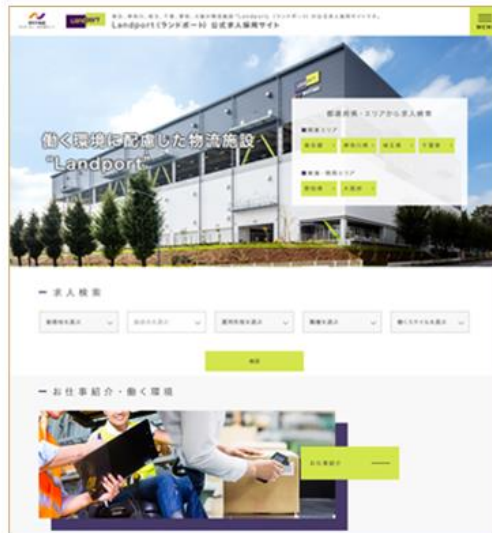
Landport

Landport（ランドポート）公式求人採用サイト

MENU

働く環境に配慮した物流施設 "Landport"

都道府県・エリアから求人検索

■関東エリア

東京都 神奈川県 埼玉県 千葉県

■東海・関西エリア

愛知県 大阪府

ー 求人検索

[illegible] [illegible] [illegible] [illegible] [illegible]

検索

ー お仕事紹介・働く環境

お仕事紹介